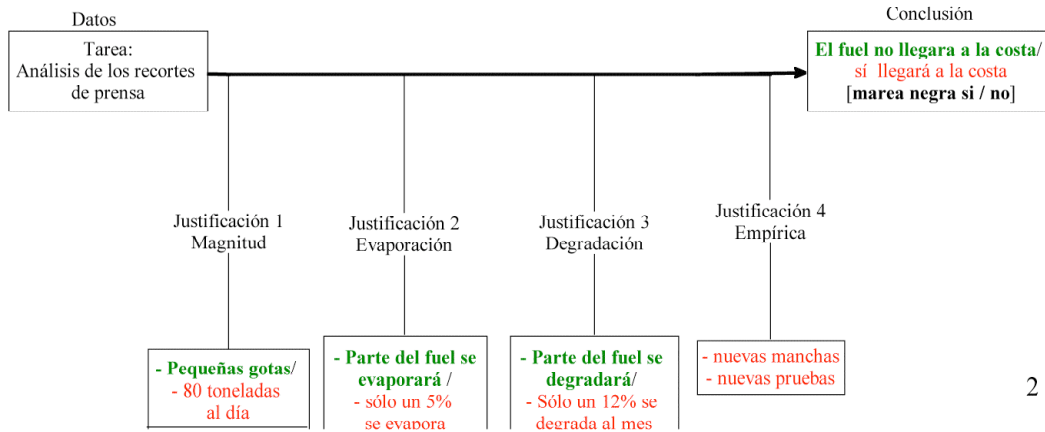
Datos

Tarea:
Análisis de los recortes de prensa

Conclusión

El fuel no llegara a la costa/
sí llegará a la costa
[marea negra si / no]

Justificación 1
Magnitud

Justificación 2
Evaporación

Justificación 3
Degradación

Justificación 4
Empírica

- Pequeñas gotas/
- 80 toneladas al día

- Parte del fuel se evaporará /
- sólo un 5% se evapora

- Parte del fuel se degradará/
- Sólo un 12% se degrada al mes

- nuevas manchas
- nuevas pruebas

2